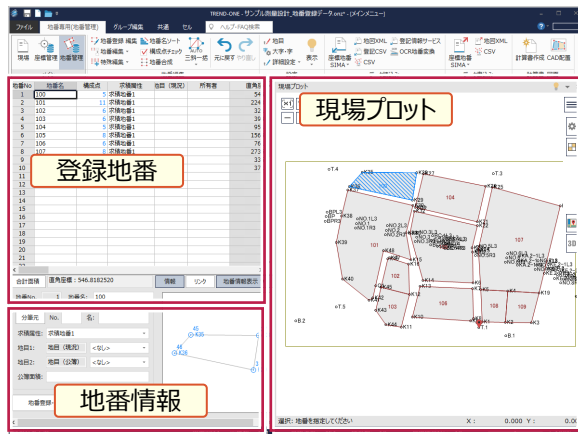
TREND-ONE - サンプル測量設計_地番登録データ.one* - [メインメニュー]

ファイル 地番専用(地番管理) グループ編集 共通 セル ヘルプ・FAQ検索

現場 座標管理 地番管理 地番管理 編集 地番編集 特殊編集 地番のソート 構成点チェック 地番合成 三斜一括 元に戻す やり直し 地目 大字・字 詳細設定 表示 座標地番SIMA 地目XML 登記CSV CSV 登記情報サービス OCR地番変換 座標地番SIMA 地図XML CSV 計算書作成 CAD配置

| 地番No | 地番名 | 構成点 | 求積種別 | 地目（現況） | 所有者 | 面積5 |
|---|---|---|---|---|---|---|
| 1 | 100 | 5 | 求積地番1 | | | 54 |
| 2 | 101 | 11 | 求積地番1 | | | 224 |
| 3 | 102 | 6 | 求積地番1 | | | 32 |
| 4 | 103 | 5 | 求積地番1 | | | 39 |
| 5 | 104 | 5 | 求積地番1 | | | 95 |
| 6 | 105 | 8 | 求積地番1 | | | 156 |
| 7 | 106 | 6 | 求積地番1 | | | 76 |
| 8 | 107 | 8 | 求積地番1 | | | 273 |
| 9 | | | | | | 33 |
| 10 | | | | | | 37 |
| 11 | | | | | | |
| 12 | | | | | | |
| 13 | | | | | | |
| 14 | | | | | | |
| 15 | | | | | | |
| 16 | | | | | | |
| 17 | | | | | | |
| 18 | | | | | | |
| 19 | | | | | | |
| 20 | | | | | | |
| 21 | | | | | | |

登録地番

合計面積 面積座標：546.8182520 情報 リンク 地番情報表示

地番No. 1 点数：100

分筆元 No. 名：

求積種別: 求積地番1
地目1: 地目（現況） <なし>
地目2: 地目（公簿） <なし>
公簿面積:

地番登録

地番情報

45 K35 46 K28

現場プロット

現場プロット

現場プロット

T.4 T.3 104 107 101 102 103 106 108 109 T.5 B.2 B.1

選択：地番を指定してください X: 0.000 Y: 0.00